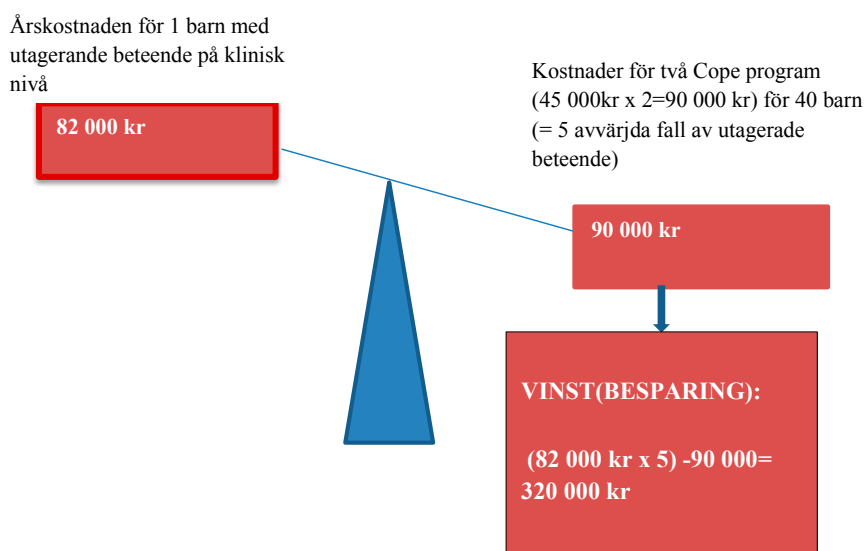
Årskostnaden för 1 barn med utagerande beteende på klinisk nivå

82 000 kr

Kostnader för två Cope program (45 000kr x 2=90 000 kr) för 40 barn (= 5 avvärjda fall av utagerade beteende)

90 000 kr

VINST(BESPARING):

(82 000 kr x 5) -90 000= 320 000 kr